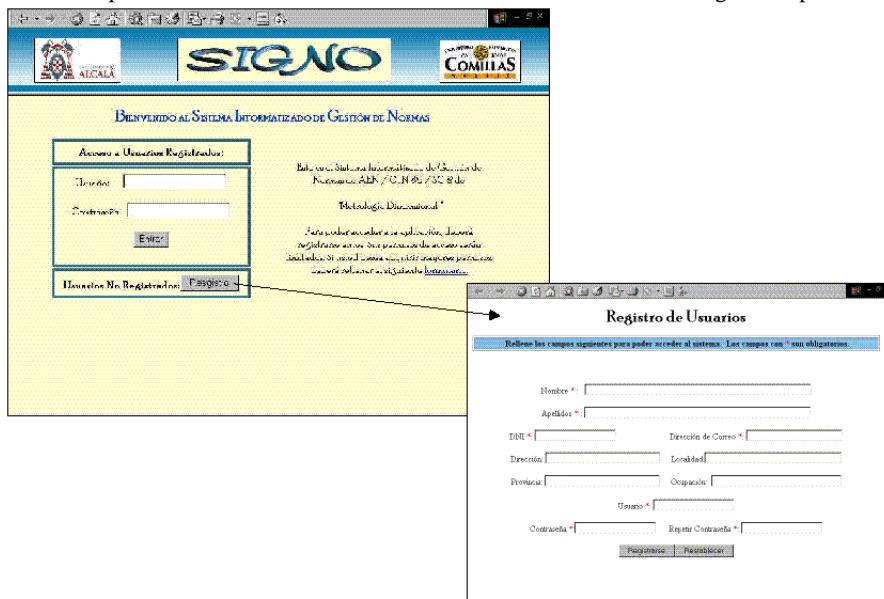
ALCALÁ

SIGNO

COMILLAS

Bienvenido al Sistema Informatizado de Gestión de Normas

Acceso a Usuarios Registrados:

Usuario:

Contraseña:

Enviar

Usuarios No Registrados: Registro

Este es el Sistema Informatizado de Gestión de Normas AEN / CTN 66 / SC 8 de "Metodología Dimensional"

Para poder acceder a la aplicación, deberá registrarse antes. Sus permisos de acceso serán limitados. Si usted desea ampliar sus permisos, deberá solicitarlo al siguiente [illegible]

Registro de Usuarios

Rellene los campos siguientes para poder acceder al sistema. Los campos con * son obligatorios.

Nombre *:

Apellidos *:

DNI *

Dirección de Correo *

Dirección

Localidad

Provincia

Ocupación

Usuario *

Contraseña *

Repetir Contraseña *

Registrarse

Restablecer